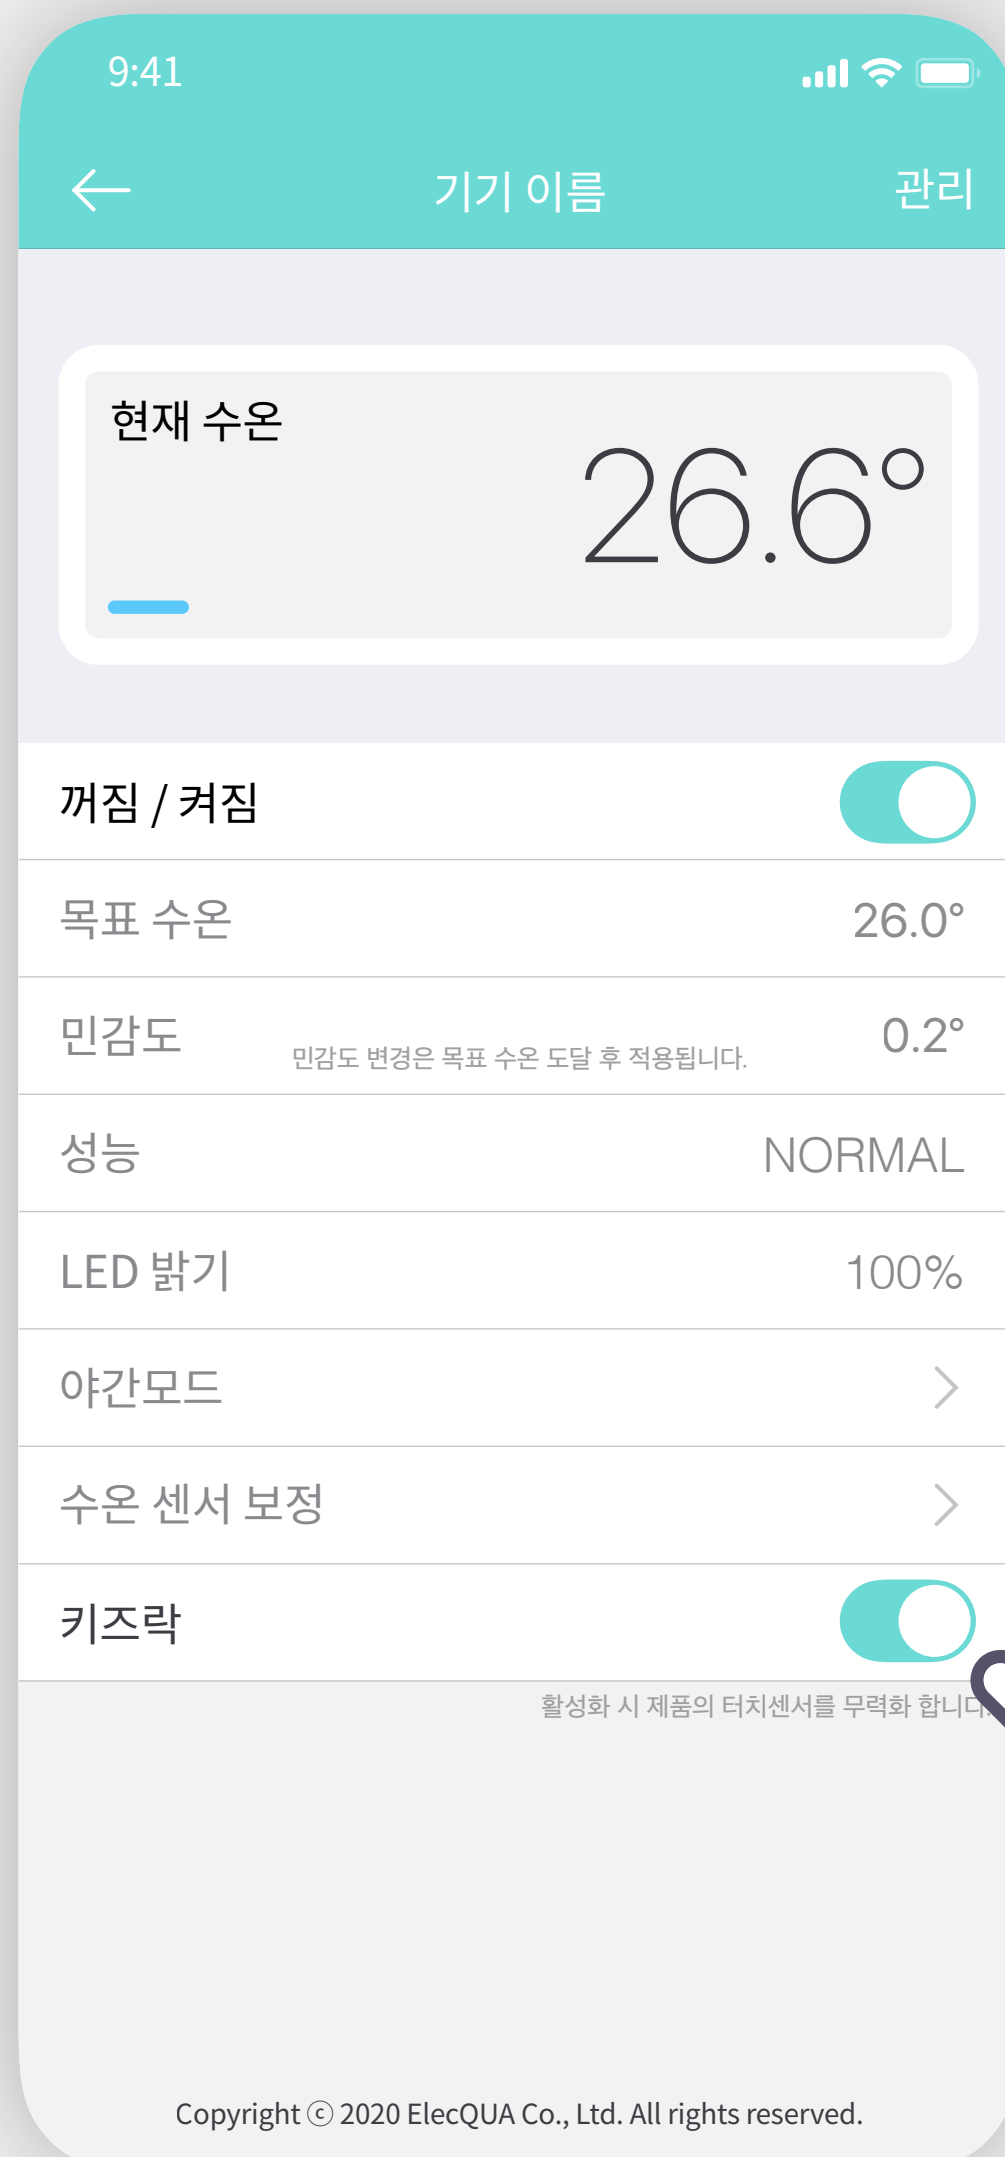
9:41

기기 이름

관리

현재 수온

26.6°

꺼짐 / 켜짐

목표 수온 26.0°

민감도 민감도 변경은 목표 수온 도달 후 적용됩니다. 0.2°

성능 NORMAL

LED 밝기 100%

야간모드

수온 센서 보정

키즈락

활성화 시 제품의 터치센서를 무력화 합니다.

Copyright ⓒ 2020 ElecQUA Co., Ltd. All rights reserved.